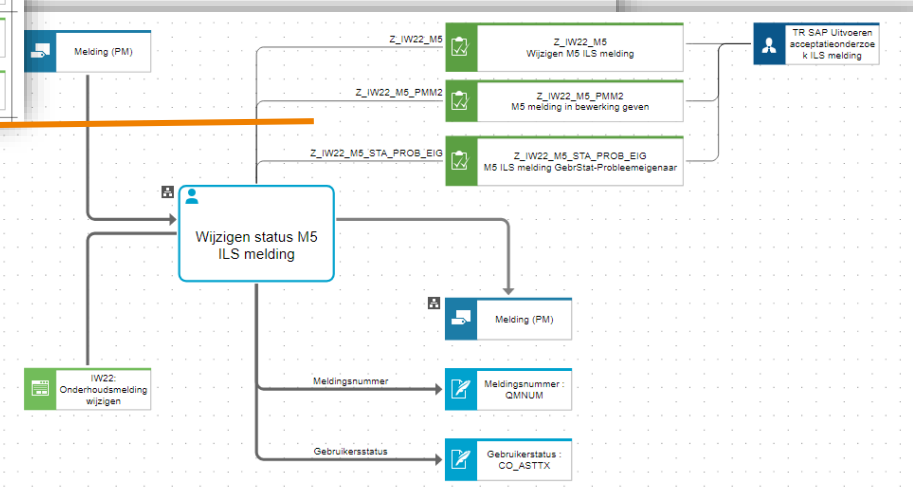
Melding (PM)

Z_IW22_M5

Z_IW22_M5
Wijzigen M5 ILS melding

TR SAP Uitvoeren acceptatieonderzoek ILS melding

Z_IW22_M5_PMM2

Z_IW22_M5_PMM2
M5 melding in bewerking geven

Z_IW22_M5_STA_PROB_EIG

Z_IW22_M5_STA_PROB_EIG
M5 ILS melding GebrStat-Probleemeigenaar

Wijzigen status M5 ILS melding

Melding (PM)

IW22: Onderhoudsmelding wijzigen

Meldingsnummer

Meldingsnummer : QMNUM

Gebruikersstatus

Gebruikerstatus : CO_ASTTX